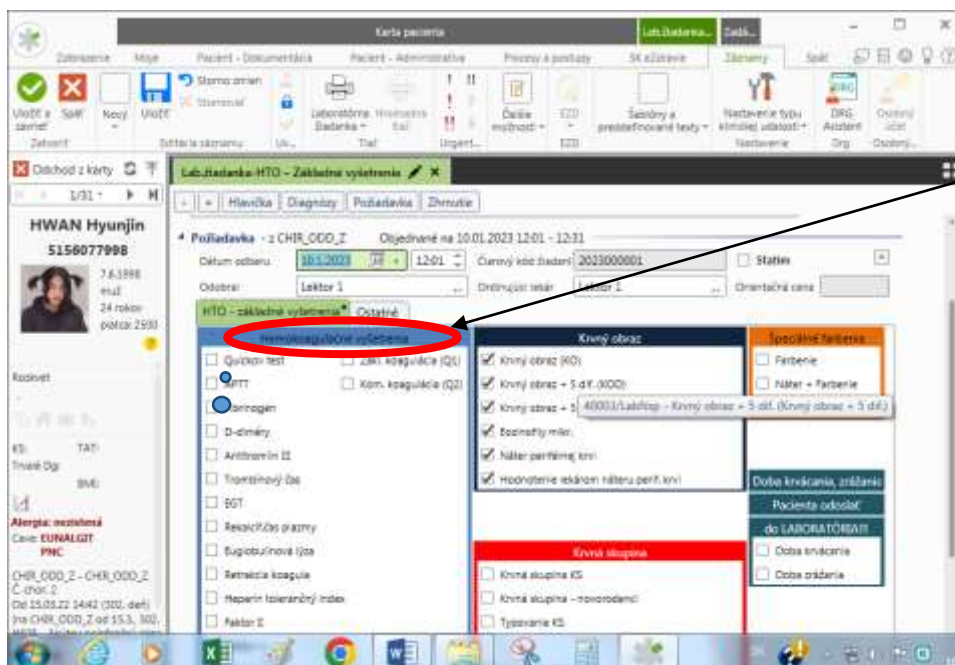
Karta pacienta

Lab.žiadanka... Ďalš...

Zobrazenie Moje Pacient - Dokumentácia Pacient - Administratíva Procesy a postupy SK eZdravie Záznamy Späť

Vložiť a zavrieť Späť Nový Uložiť Storno zmien Stornovať Laboratórna žiadanka Hromadná tlač Ďalšie možnosti EZD Šablóny a preddefinované texty Nastavenie typu klinickej udalosti DRG Asistent Osobný účet

Zatvoriť Editácia záznamu Uz... Tlač Urgent... EZD Nastavenie Drg Osobný...

Odchod z karty

1/31

HWAN Hyunjin
5156077998

7.6.1998
muž
24 rokov
poistar 2500

Rozpis

KS: TAT:
Trvalé Dg:
BMI:

Alergia: neznámá
Cave: EUNALGIT
PNC

CHIR_ODD_Z - CHIR_ODD_Z
Č. chor. 2
Od 15.03.22 14:42 (302. deň)
(na CHIR_ODD_Z od 15.3., 302.

Lab.žiadanka HTO - Základné vyšetrenia

Hlavička Diagnózy Požiadavka Zhrnutie

Požiadavka - z CHIR_ODD_Z Objednané na 10.01.2023 12:01 - 12:31

Dátum odberu 10.1.2023 12:01 Čiarový kód žiadanky 2023000001 Statim
Odobral Lektor 1 Ordinujúci lekár Lektor 1 Orientačná cena

HTO - základné vyšetrenia* Ostatné

Hemokoagulačné vyšetrenia
Quickov test
APTT
Fibrinogén
D-diméry
Antitrombín III
Trombínový čas
EGT
Rekalcifikácia plazmy
Euglobulínová lýza
Retrakcia koagula
Heparín toleranční index
Faktor II
Zákl. koagulácia (Q1)
Kom. koagulácia (Q2)

Krvný obraz
Krvný obraz (KO)
Krvný obraz + 5 diff. (KOD)
Krvný obraz + 5
40003/LabHop - Krvný obraz + 5 diff. (Krvný obraz + 5 diff.)
Eozinofily mikr.
Náter periférnej krvi
Hodnotenie lekárom náteru perif. krvi

Špeciálne farbenie
Farbenie
Náter + Farbenie

Doba krvácania, zrážania
Pacienta odoslať
do LABORATÓRIA!!!
Doba krvácania
Doba zrážania

Krvná skupina
Krvná skupina KS
Krvná skupina - novorodenci
Typovanie KS